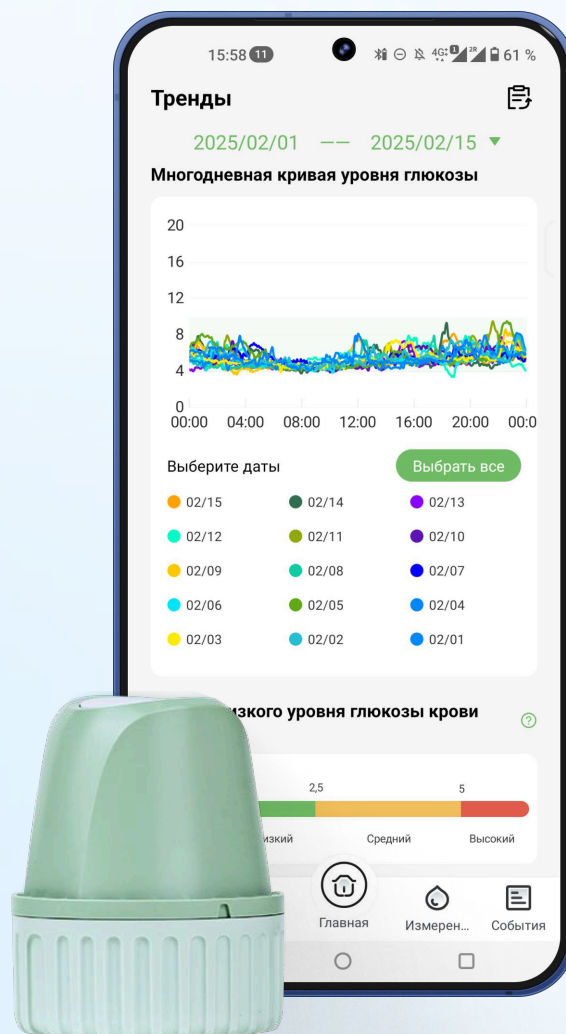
15:58 11

61 %

Тренды

2025/02/01 —— 2025/02/15

Многодневная кривая уровня глюкозы

20
16
12
8
4
0

00:00 04:00 08:00 12:00 16:00 20:00 00:0

Выберите даты

Выбрать все

02/15 02/14 02/13
02/12 02/11 02/10
02/09 02/08 02/07
02/06 02/05 02/04
02/03 02/02 02/01

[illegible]изкого уровня глюкозы крови

2,5 5

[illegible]изкий Средний Высокий

Главная Измерен... События